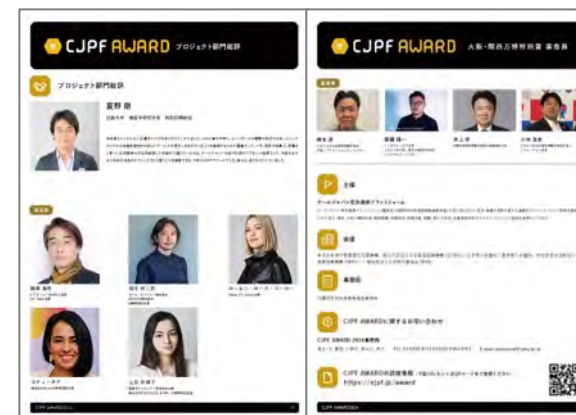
CJPF AWARD プロジェクト部門総評

プロジェクト部門総評

夏野 剛

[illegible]

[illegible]

審査員

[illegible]

CJPF AWARD 2024

CJPF AWARD 大阪・関西万博特別賞 審査員

審査員

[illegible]

主催

クールジャパン官民連携プラットフォーム

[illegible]

後援

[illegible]

事務局

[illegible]

CJPF AWARDに関するお問い合わせ

CJPF AWARD 2024 事務局

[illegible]

CJPF AWARDの詳細情報

https://cjpf.jp/award

CJPF AWARD 2024